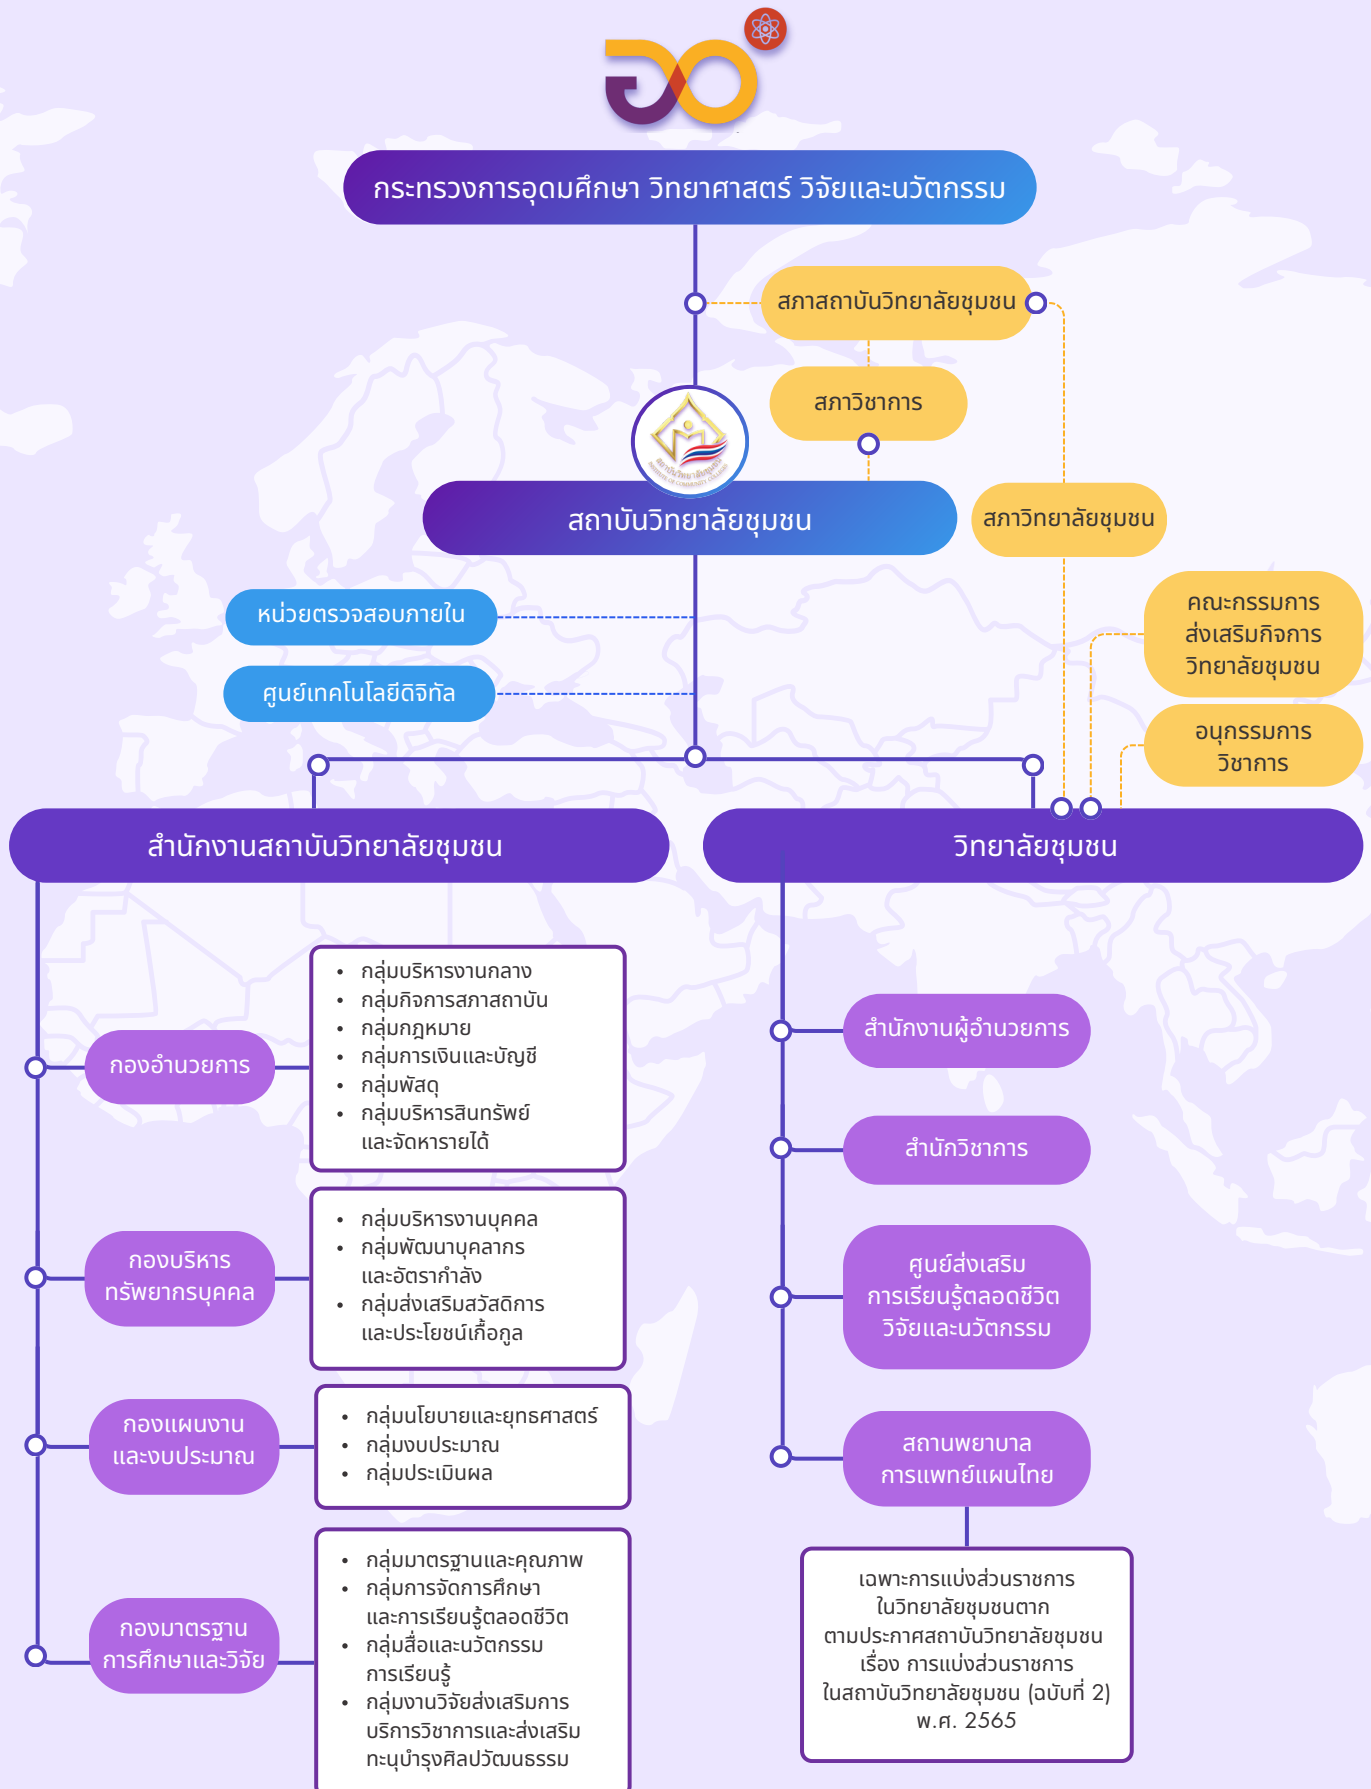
กระทรวงการอุดมศึกษา วิทยาศาสตร์ วิจัยและนวัตกรรม

สภาสถาบันวิทยาลัยชุมชน

สภาวิชาการ

สถาบันวิทยาลัยชุมชน

สภาวิทยาลัยชุมชน

คณะกรรมการส่งเสริมกิจการวิทยาลัยชุมชน

อนุกรรมการวิชาการ

หน่วยตรวจสอบภายใน

ศูนย์เทคโนโลยีดิจิทัล

สำนักงานสถาบันวิทยาลัยชุมชน

วิทยาลัยชุมชน

กองอำนวยการ

- กลุ่มบริหารงานกลาง
- กลุ่มกิจการสภาสถาบัน
- กลุ่มกฎหมาย
- กลุ่มการเงินและบัญชี
- กลุ่มพัสดุ
- กลุ่มบริหารสินทรัพย์และจัดหารายได้

กองบริหารทรัพยากรบุคคล

- กลุ่มบริหารงานบุคคล
- กลุ่มพัฒนาบุคลากรและอัตรากำลัง
- กลุ่มส่งเสริมสวัสดิการและประโยชน์เกื้อกูล

กองแผนงานและงบประมาณ

- กลุ่มนโยบายและยุทธศาสตร์
- กลุ่มงบประมาณ
- กลุ่มประเมินผล

กองมาตรฐานการศึกษาและวิจัย

- กลุ่มมาตรฐานและคุณภาพ
- กลุ่มการจัดการศึกษาและการเรียนรู้ตลอดชีวิต
- กลุ่มสื่อและนวัตกรรมการเรียนรู้
- กลุ่มงานวิจัยส่งเสริมการบริการวิชาการและส่งเสริมทะนุบำรุงศิลปวัฒนธรรม

สำนักงานผู้อำนวยการ

สำนักวิชาการ

ศูนย์ส่งเสริมการเรียนรู้ตลอดชีวิต วิจัยและนวัตกรรม

สถานพยาบาลการแพทย์แผนไทย

เฉพาะการแบ่งส่วนราชการในวิทยาลัยชุมชนตาก ตามประกาศสถาบันวิทยาลัยชุมชน เรื่อง การแบ่งส่วนราชการในสถาบันวิทยาลัยชุมชน (ฉบับที่ 2) พ.ศ. 2565